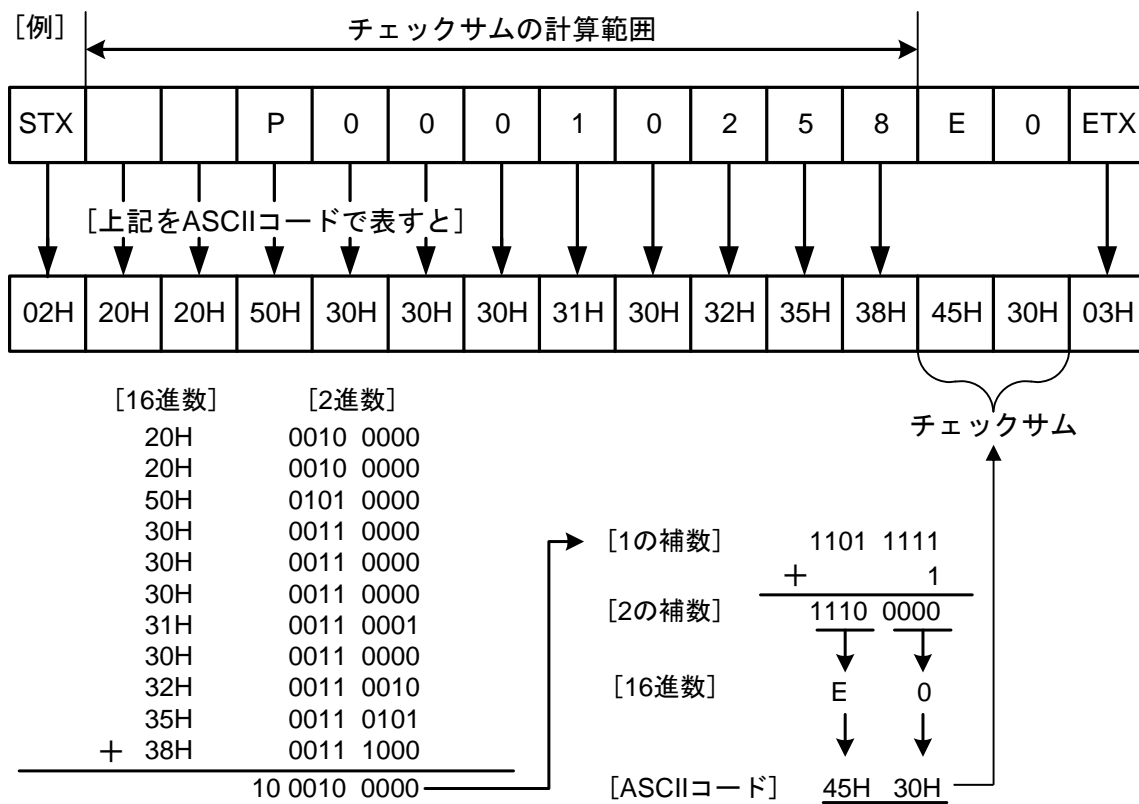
[例]

チェックサムの計算範囲

| STX | | | P | 0 | 0 | 0 | 1 | 0 | 2 | 5 | 8 | E | 0 | ETX |
|---|---|---|---|---|---|---|---|---|---|---|---|---|---|---|

[上記をASCIIコードで表すと]

| 02H | 20H | 20H | 50H | 30H | 30H | 30H | 31H | 30H | 32H | 35H | 38H | 45H | 30H | 03H |
|---|---|---|---|---|---|---|---|---|---|---|---|---|---|---|

チェックサム

| [16進数] | [2進数] |
|---|---|
| 20H | 0010 0000 |
| 20H | 0010 0000 |
| 50H | 0101 0000 |
| 30H | 0011 0000 |
| 30H | 0011 0000 |
| 30H | 0011 0000 |
| 31H | 0011 0001 |
| 30H | 0011 0000 |
| 32H | 0011 0010 |
| 35H | 0011 0101 |
| + 38H | 0011 1000 |
| | 10 0010 0000 |

[1の補数] 1101 1111
+ 1
[2の補数] 1110 0000
[16進数] E 0
[ASCIIコード] 45H 30H